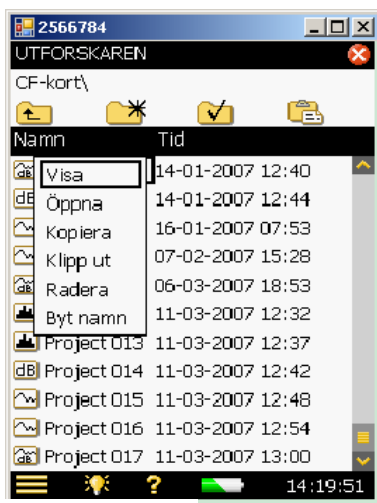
2566784
UTFORSKAREN
CF-kort\
Namn Tid
Visa
Öppna
Kopiera
Klipp ut
Radera
Byt namn
14-01-2007 12:40
14-01-2007 12:44
16-01-2007 07:53
07-02-2007 15:28
06-03-2007 18:53
11-03-2007 12:32
Project 013 11-03-2007 12:37
Project 014 11-03-2007 12:42
Project 015 11-03-2007 12:48
Project 016 11-03-2007 12:54
Project 017 11-03-2007 13:00
14:19:51